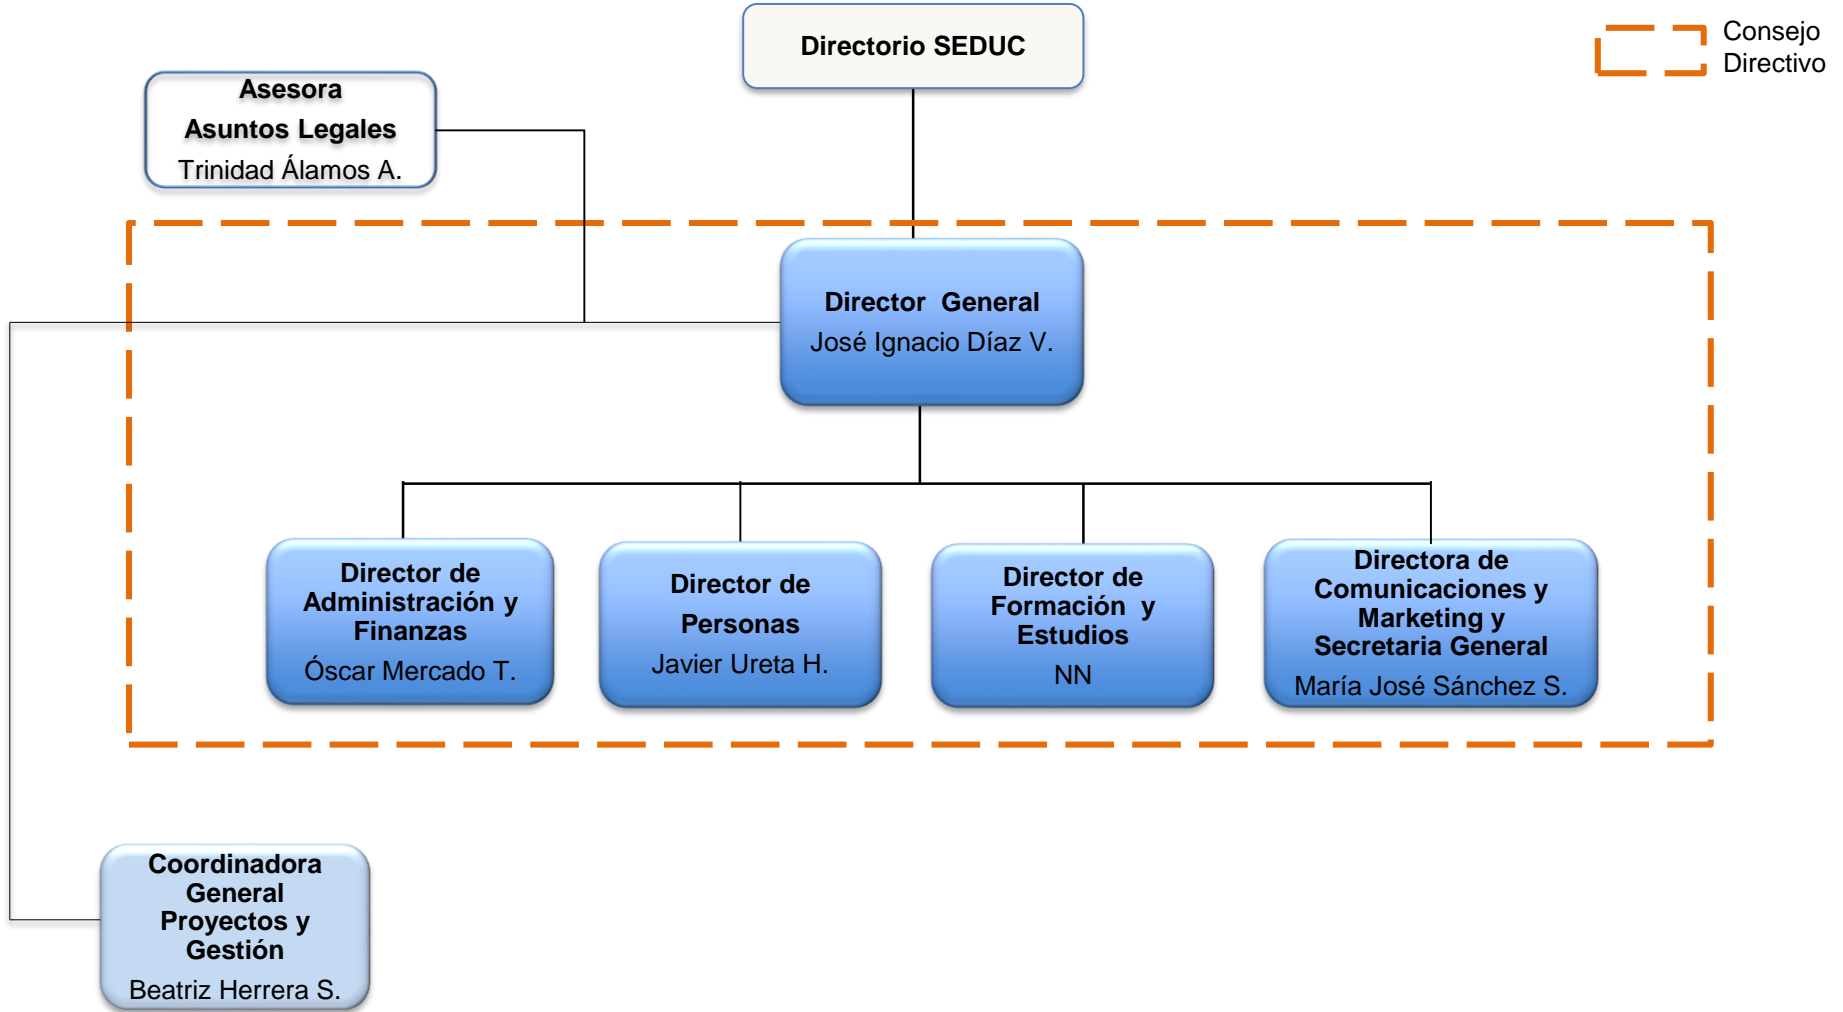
Directorio SEDUC

Consejo Directivo

Asesora Asuntos Legales
Trinidad Álamos A.

Director General
José Ignacio Díaz V.

Director de Administración y Finanzas
Óscar Mercado T.

Director de Personas
Javier Ureta H.

Director de Formación y Estudios
NN

Directora de Comunicaciones y Marketing y Secretaria General
María José Sánchez S.

Coordinadora General Proyectos y Gestión
Beatriz Herrera S.